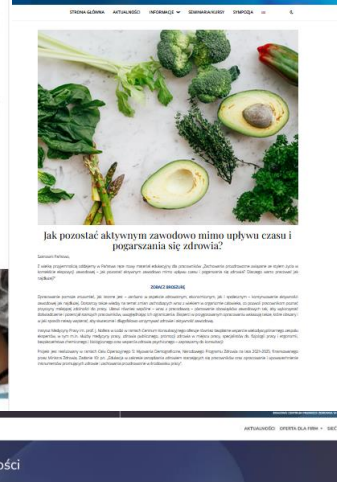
STRONA GŁÓWNA AKTUALNOŚCI INFORMACJE SEMINARIA/KURSY SYNPOQA

Jak pozostać aktywnym zawodowo mimo upływu czasu i pogarszania się zdrowia?

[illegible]

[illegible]

ZOBACZ SZCZEGÓŁY

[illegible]

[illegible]

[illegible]

AKTUALNOŚCI OFERTA DLA FIRM

ości